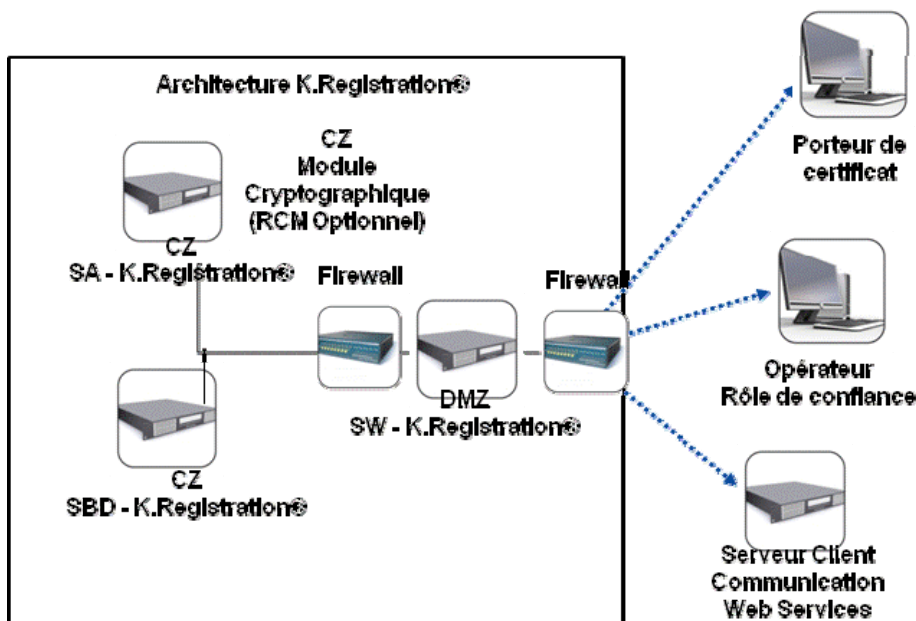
Architecture K.Registration®

CZ
Module
Cryptographique
(RCM Optionnel)

CZ
SA - K.Registration®

Firewall

Firewall

DMZ
SW - K.Registration®

CZ
SBD - K.Registration®

Porteur de
certificat

Opérateur
Rôle de confiance

Serveur Client
Communication
Web Services